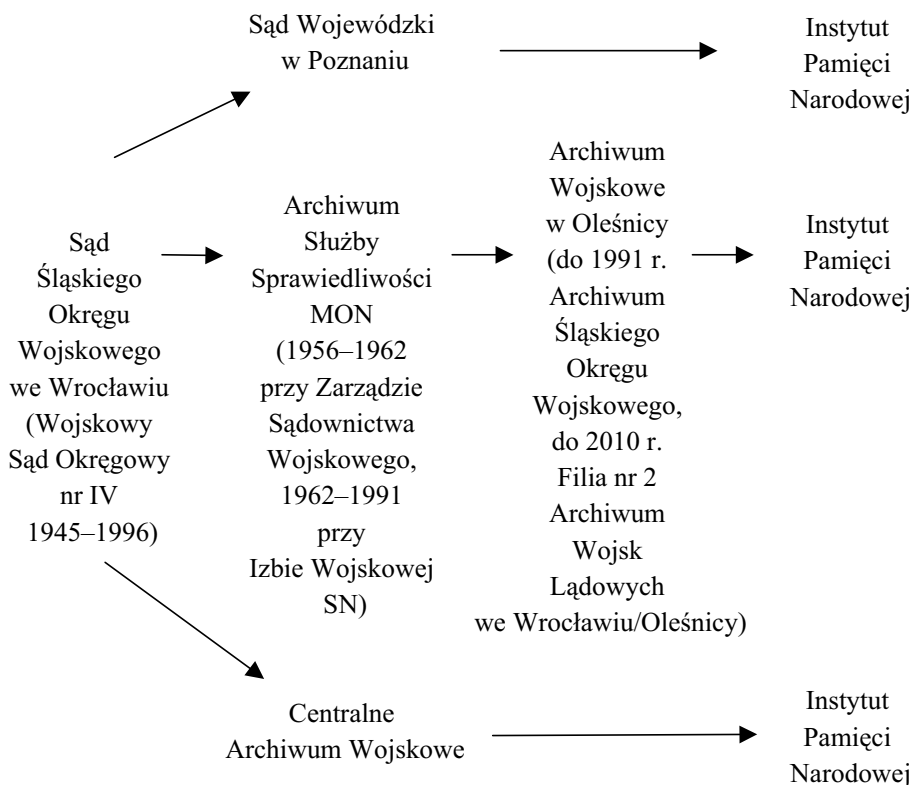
Sąd Wojewódzki w Poznaniu

Instytut Pamięci Narodowej

Sąd Śląskiego Okręgu Wojskowego we Wrocławiu (Wojskowy Sąd Okręgowy nr IV 1945–1996)

Archiwum Służby Sprawiedliwości MON (1956–1962 przy Zarządzie Sądownictwa Wojskowego, 1962–1991 przy Izbie Wojskowej SN)

Archiwum Wojskowe w Oleśnicy (do 1991 r. Archiwum Śląskiego Okręgu Wojskowego, do 2010 r. Filia nr 2 Archiwum Wojsk Lądowych we Wrocławiu/Oleśnicy)

Instytut Pamięci Narodowej

Centralne Archiwum Wojskowe

Instytut Pamięci Narodowej